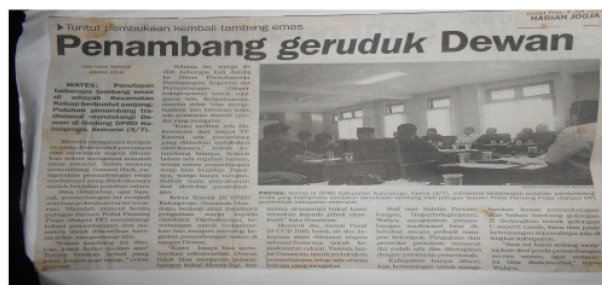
Tuntut pembukaan kembali tambang emas

HARIAN JOGJA

Penambang geruduk Dewan

WATES: Penduduk beberapa tambang emas di wilayah Kecamatan Kokap berbondong-bondong. Puluhan penambang tradisional mendatangi Dewan di Gedung DPRD Kulonprogo, kemarin (3/7).

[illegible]

FOTO: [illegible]